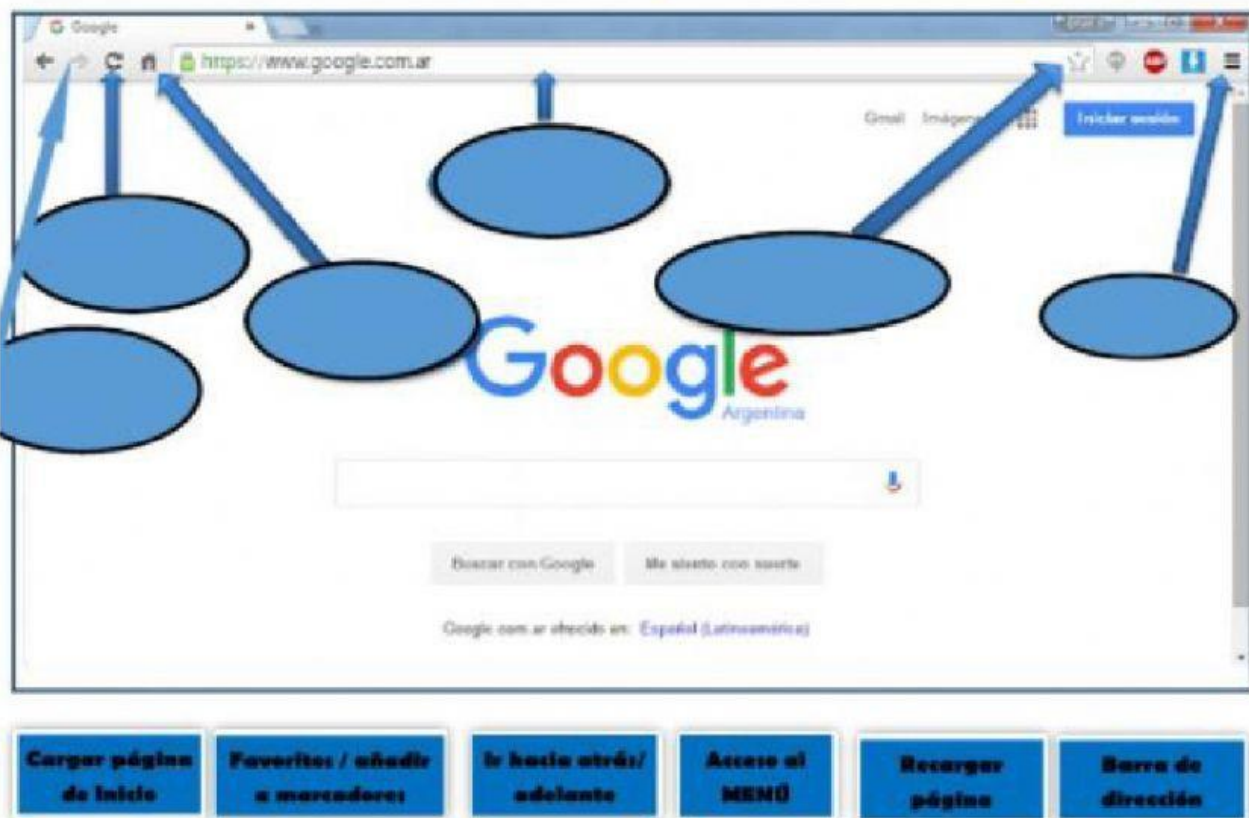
Google

https://www.google.com.ar

Gmail Imágenes

Iniciar sesión

Google
Argentina

Buscar con Google

Me siento con suerte

Google.com.ar ofrecido en: Español (Latinoamérica)

Cargar página de Inicio

Favoritos / añadir a marcadores

Ir hacia atrás/ adelante

Acceso al MENÚ

Recargar página

Barra de dirección